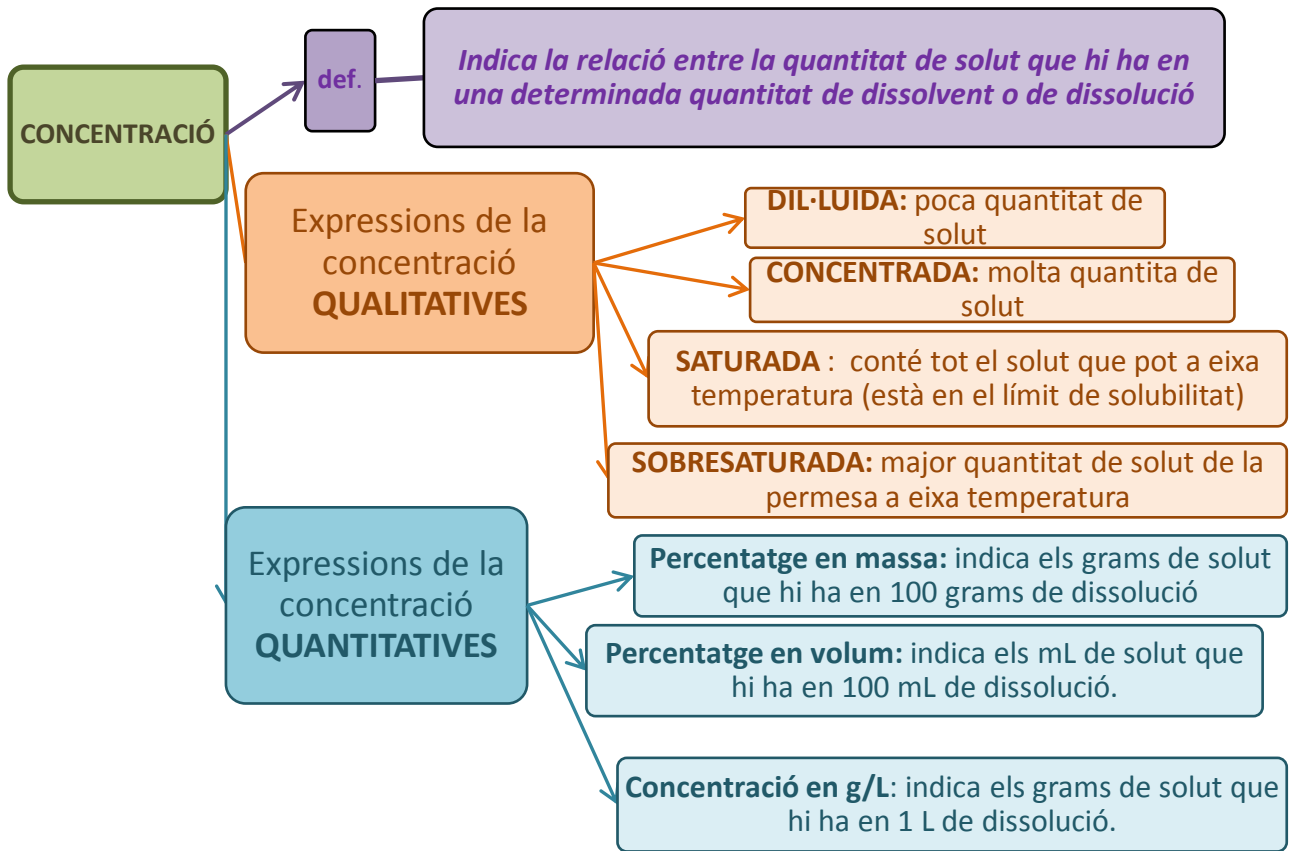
CONCENTRACIÓ

def.

Indica la relació entre la quantitat de solut que hi ha en una determinada quantitat de dissolvent o de dissolució

Expressions de la concentració QUALITATIVES

DIL·LUIDA: poca quantitat de solut

CONCENTRADA: molta quantita de solut

SATURADA : conté tot el solut que pot a eixa temperatura (està en el límit de solubilitat)

SOBRESATURADA: major quantitat de solut de la permesa a eixa temperatura

Expressions de la concentració QUANTITATIVES

Percentatge en massa: indica els grams de solut que hi ha en 100 grams de dissolució

Percentatge en volum: indica els mL de solut que hi ha en 100 mL de dissolució.

Concentració en g/L: indica els grams de solut que hi ha en 1 L de dissolució.